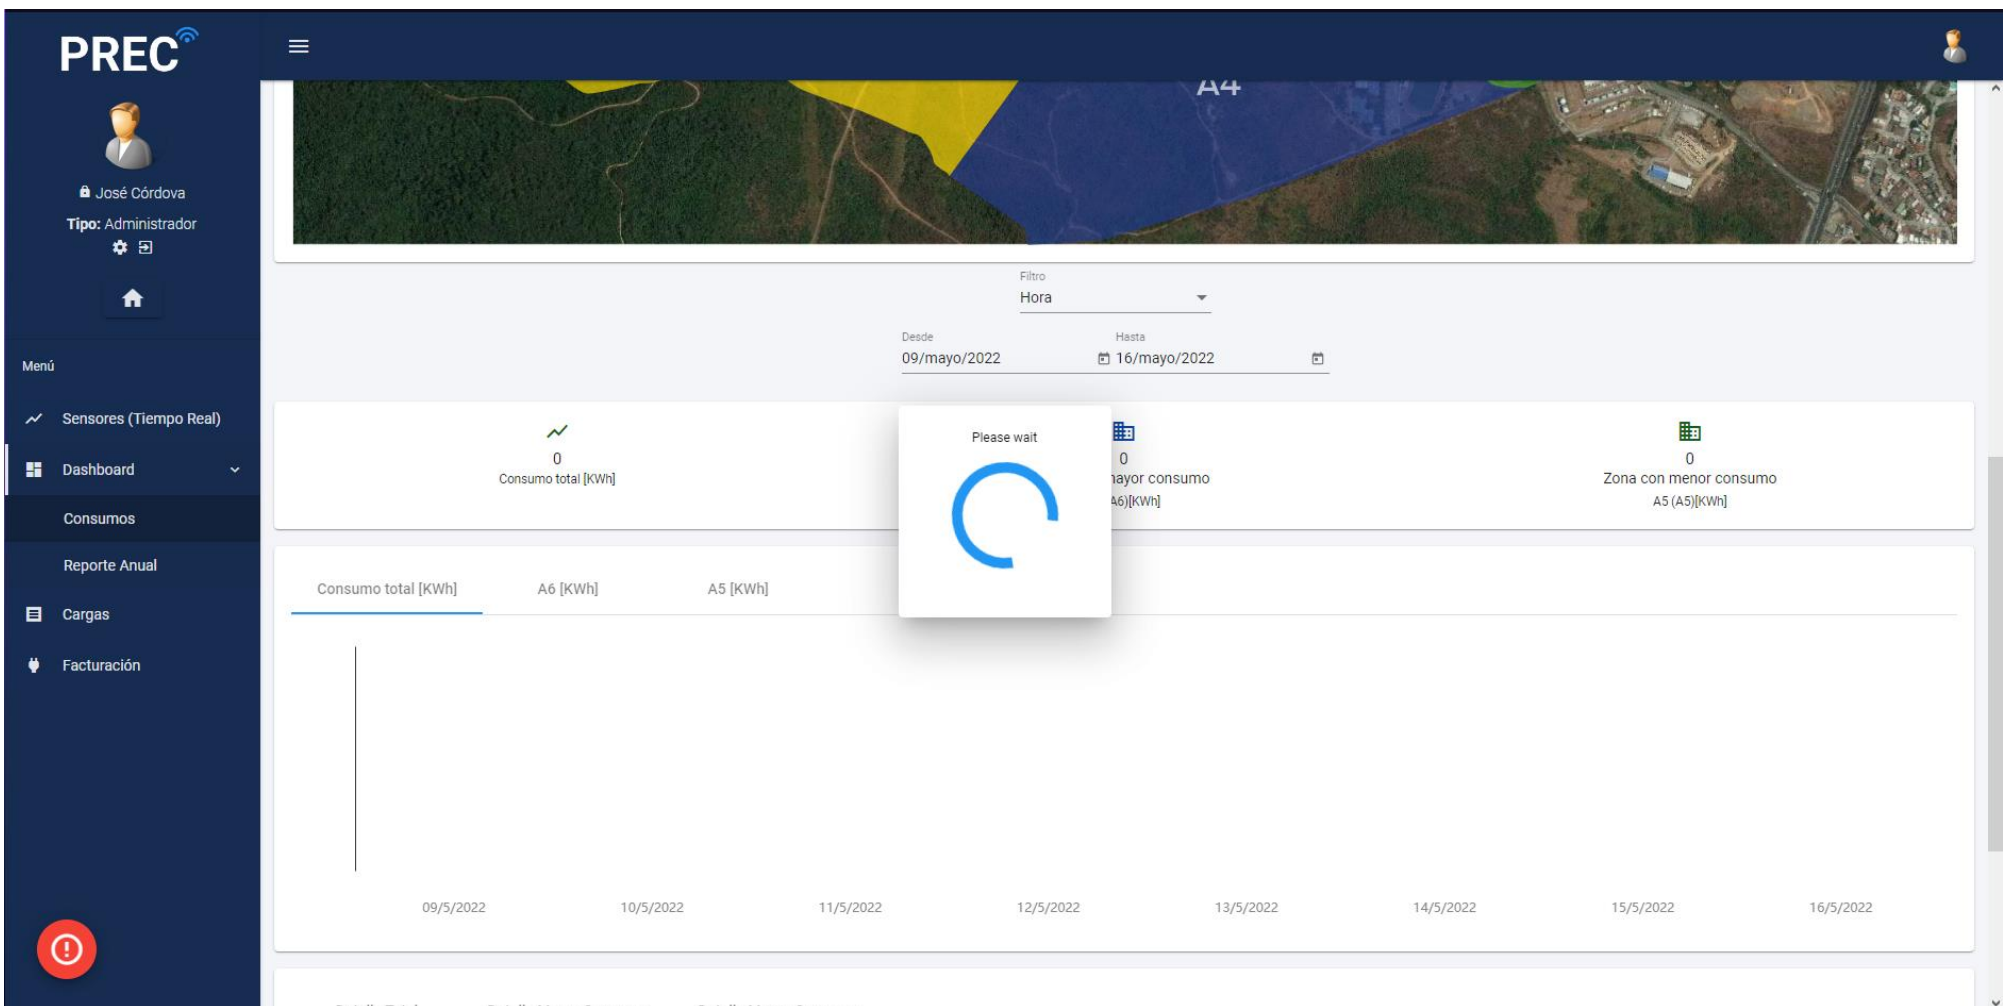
PREC

José Córdova
Tipo: Administrador

Menú

Sensores (Tiempo Real)

Dashboard

Consumos

Reporte Anual

Cargas

Facturación

A4

Filtro
Hora

Desde
09/mayo/2022

Hasta
16/mayo/2022

0
Consumo total [KWh]

Please wait

0
ayor consumo
A6)[KWh]

0
Zona con menor consumo
A5 (A5)[KWh]

Consumo total [KWh]
A6 [KWh]
A5 [KWh]

09/5/2022
10/5/2022
11/5/2022
12/5/2022
13/5/2022
14/5/2022
15/5/2022
16/5/2022